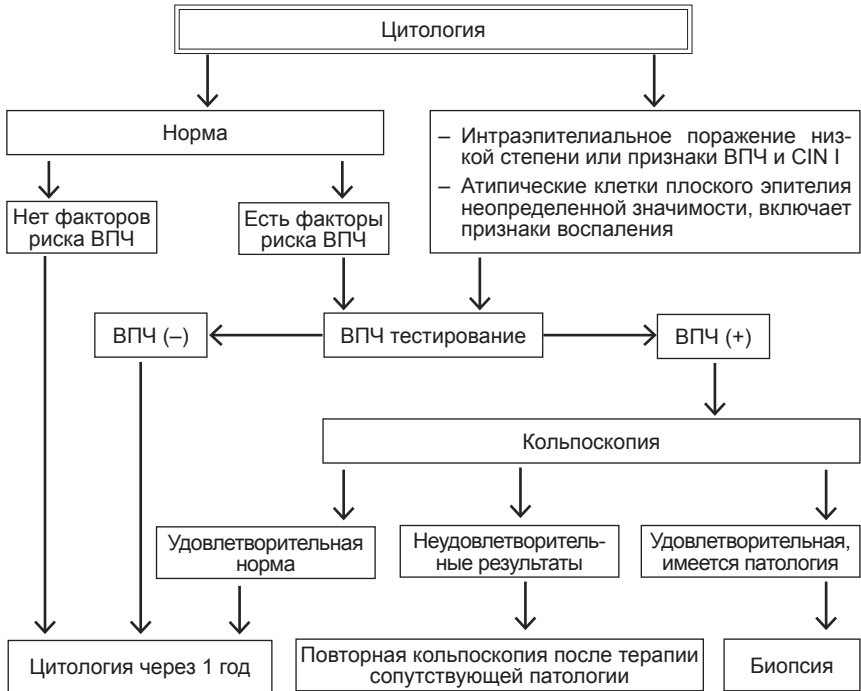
Цитология

Норма

– Интраэпителиальное поражение низкой степени или признаки ВПЧ и CIN I
– Атипические клетки плоского эпителия неопределенной значимости, включает признаки воспаления

Нет факторов риска ВПЧ

Есть факторы риска ВПЧ

ВПЧ (–)

ВПЧ тестирование

ВПЧ (+)

Кольпоскопия

Удовлетворительная норма

Неудовлетворительные результаты

Удовлетворительная, имеется патология

Цитология через 1 год

Повторная кольпоскопия после терапии сопутствующей патологии

Биопсия